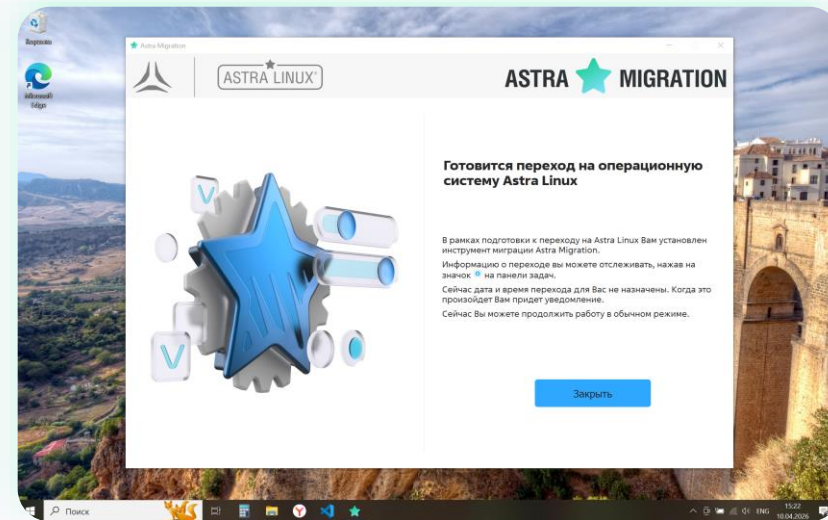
Корзина

Microsoft Edge

Astra Migration

ASTRA LINUX

ASTRA MIGRATION

Готовится переход на операционную систему Astra Linux

В рамках подготовки к переходу на Astra Linux Вам установлен инструмент миграции Astra Migration.

Информацию о переходе вы можете отслеживать, нажав на значок на панели задач.

Сейчас дата и время перехода для Вас не назначены. Когда это произойдет Вам придет уведомление.

Сейчас Вы можете продолжить работу в обычном режиме.

Закрыть

Поиск

ENG 15:22 10.04.2026